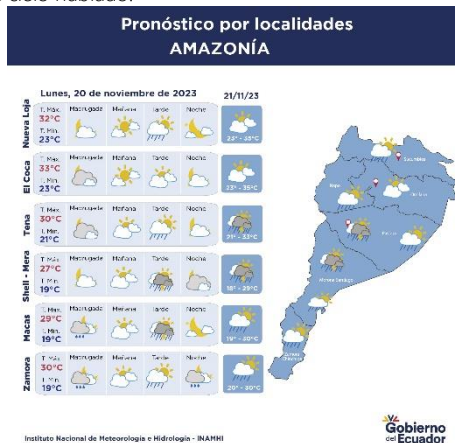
cielo nublado.

Pronóstico por localidades
AMAZONÍA

Lunes, 20 de noviembre de 2023

21/11/23

| | | Madrugada | Mañana | Tarde | Noche | 21/11/23 |
|---|---|---|---|---|---|---|
| Nueva Loja | T. Máx. 32°C T. Mín. 23°C | | | | | 23° - 33°C |
| El Coca | T. Máx. 33°C T. Mín. 23°C | | | | | 23° - 35°C |
| Tena | T. Máx. 30°C T. Mín. 21°C | | | | | 21° - 33°C |
| Shell - Mera | T. Máx. 27°C T. Mín. 17°C | | | | | 18° - 29°C |
| Macas | T. Máx. 29°C T. Mín. 19°C | | | | | 19° - 30°C |
| Zamora | T. Máx. 30°C T. Mín. 19°C | | | | | 20° - 30°C |

Instituto Nacional de Meteorología e Hidrología - INAMHI

Gobierno del Ecuador